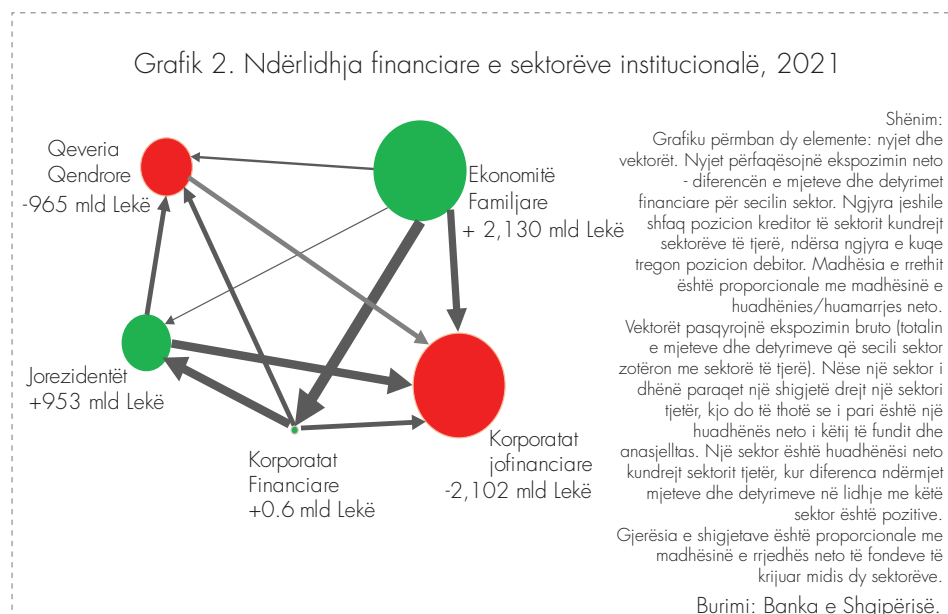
Grafik 2. Ndërlidhja financiare e sektorëve institucionalë, 2021

Qeveria Qendrore
-965 mld Lekë

Ekonomitë Familjare
+ 2,130 mld Lekë

Jorezidentët
+953 mld Lekë

Korporatat Financiare
+0.6 mld Lekë

Korporatat jofinanciare
-2,102 mld Lekë

Shënim:
Grafiku përmban dy elemente: nyjet dhe vektorët. Nyjet përfaqësojnë ekspozimin neto - diferencën e mjeteve dhe detyrimet financiare për secilin sektor. Ngjyra jeshile shfaq pozicion kreditor të sektorit kundrejt sektorëve të tjerë, ndërsa ngjyra e kuqe tregon pozicion debitor. Madhësia e rrethit është proporcionale me madhësinë e huadhënies/huamarrjes neto.
Vektorët pasqyrojnë ekspozimin bruto (totalin e mjeteve dhe detyrimeve që secili sektor zotëron me sektorë të tjerë). Nëse një sektor i dhënë paraqet një shigjetë drejt një sektori tjetër, kjo do të thotë se i pari është një huadhënës neto i këtij të fundit dhe anasjelltas. Një sektor është huadhënësi neto kundrejt sektorit tjetër, kur diferenca ndërmjet mjeteve dhe detyrimeve në lidhje me këtë sektor është pozitive.
Gjerësia e shigjetave është proporcionale me madhësinë e rrjedhës neto të fondeve të krijuar midis dy sektorëve.

Burimi: Banka e Shqipërisë.